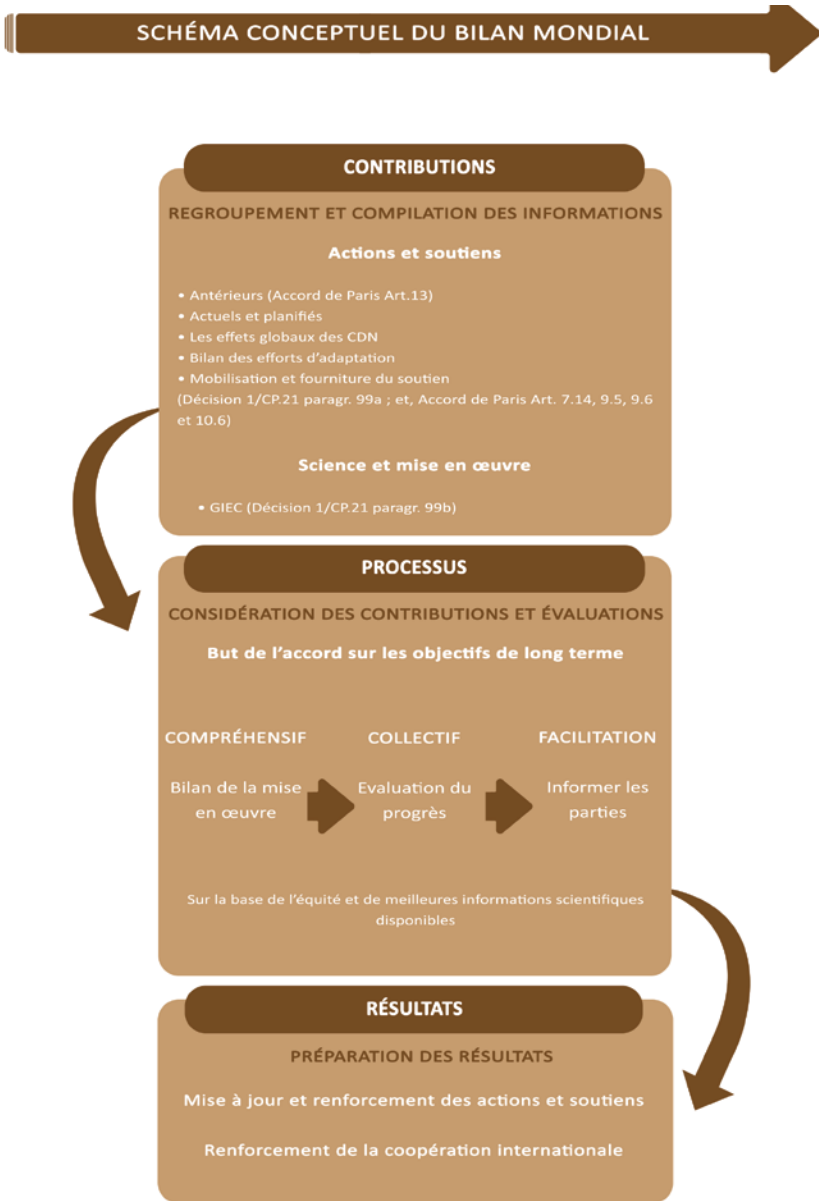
SCHÉMA CONCEPTUEL DU BILAN MONDIAL

CONTRIBUTIONS

REGROUPEMENT ET COMPILATION DES INFORMATIONS

Actions et soutiens

• Antérieurs (Accord de Paris Art.13)
• Actuels et planifiés
• Les effets globaux des CDN
• Bilan des efforts d'adaptation
• Mobilisation et fourniture du soutien
(Décision 1/CP.21 paragr. 99a ; et, Accord de Paris Art. 7.14, 9.5, 9.6 et 10.6)

Science et mise en œuvre

• GIEC (Décision 1/CP.21 paragr. 99b)

PROCESSUS

CONSIDÉRATION DES CONTRIBUTIONS ET ÉVALUATIONS

But de l'accord sur les objectifs de long terme

COMPRÉHENSIF

Bilan de la mise en œuvre

COLLECTIF

Evaluation du progrès

FACILITATION

Informer les parties

Sur la base de l'équité et de meilleures informations scientifiques disponibles

RÉSULTATS

PRÉPARATION DES RÉSULTATS

Mise à jour et renforcement des actions et soutiens

Renforcement de la coopération internationale